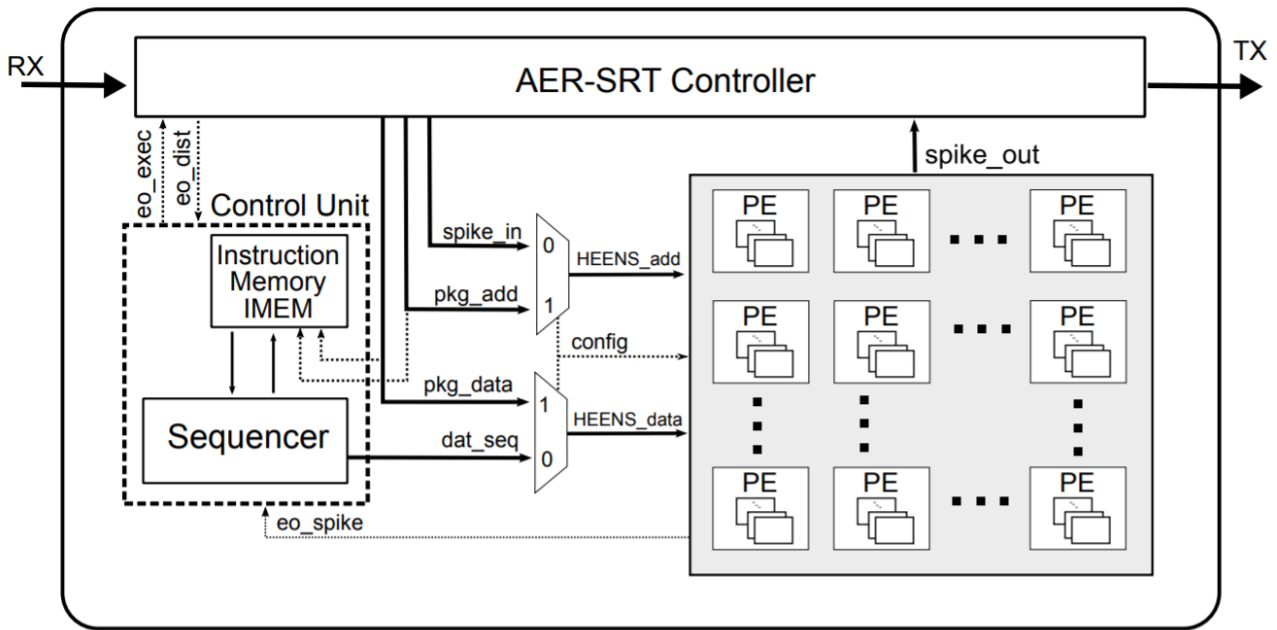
RX

AER-SRT Controller

TX

eo_exec
eo_dist

spike_out

Control Unit

Instruction Memory IMEM

spike_in

0

HEENS_add

pkg_add

1

config

pkg_data

1

HEENS_data

Sequencer

dat_seq

0

eo_spike

PE
PE
PE
PE
PE
PE
PE
PE
PE